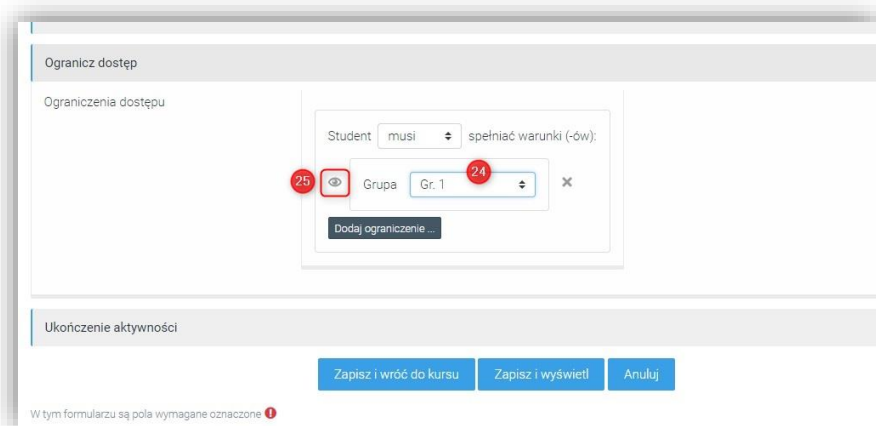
Ogranicz dostęp

Ograniczenia dostępu

Student musi spełniać warunki (-ów):

25

24

Grupa Gr. 1

Dodaj ograniczenie ...

Ukończenie aktywności

Zapisz i wróć do kursu

Zapisz i wyświetl

Anuluj

W tym formularzu są pola wymagane oznaczone